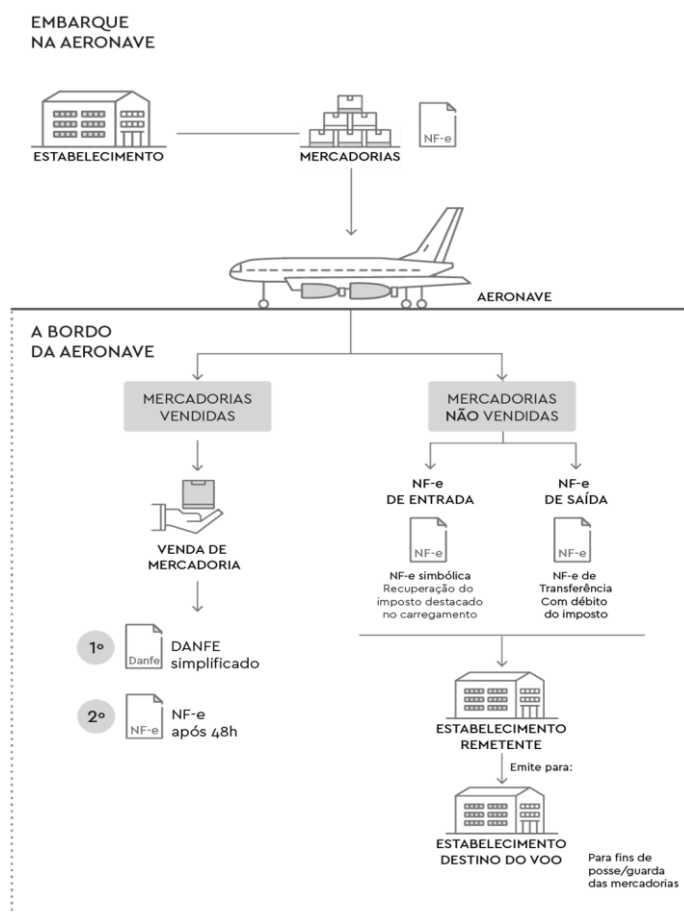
EMBARQUE
NA AERONAVE

ESTABELECIMENTO

MERCADORIAS

NF-e

AERONAVE

A BORDO
DA AERONAVE

MERCADORIAS
VENDIDAS

VENDA DE
MERCADORIA

1º Danfe DANFE simplificado

2º NF-e NF-e após 48h

MERCADORIAS
NÃO VENDIDAS

NF-e
DE ENTRADA

NF-e

NF-e simbólica
Recuperação do imposto destacado no carregamento

NF-e
DE SAÍDA

NF-e

NF-e de Transferência
Com débito do imposto

ESTABELECIMENTO
REMETENTE

Emite para:

ESTABELECIMENTO
DESTINO DO VOO

Para fins de posse/guarda das mercadorias